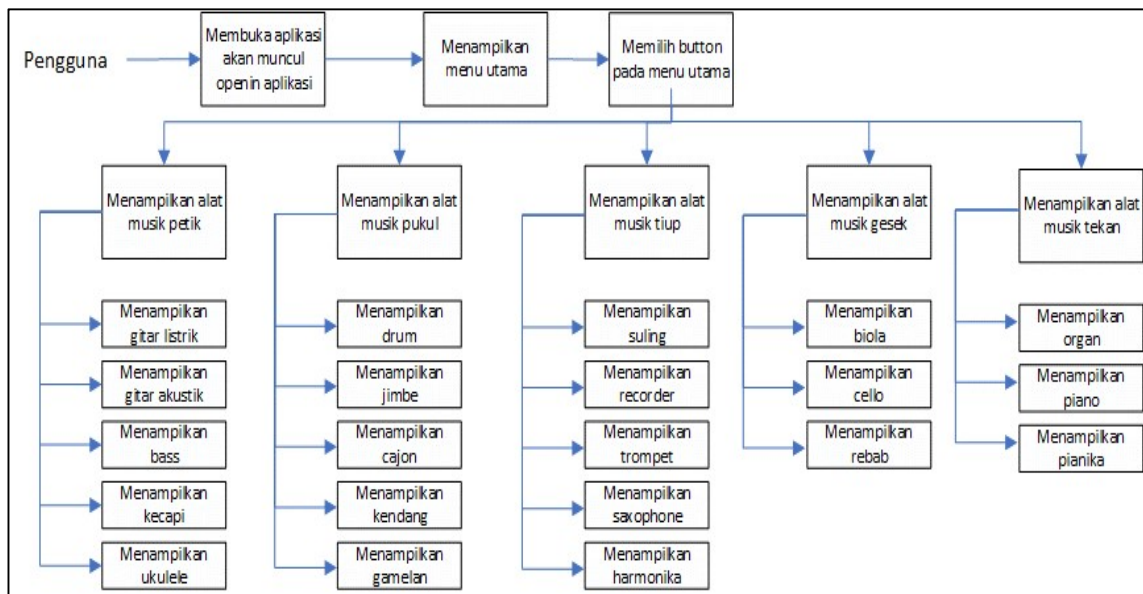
Pengguna

Membuka aplikasi akan muncul openin aplikasi

Menampilkan menu utama

Memilih button pada menu utama

Menampilkan alat musik petik

Menampilkan gitar listrik

Menampilkan gitar akustik

Menampilkan bass

Menampilkan kecapi

Menampilkan ukulele

Menampilkan alat musik pukul

Menampilkan drum

Menampilkan jimbe

Menampilkan cajon

Menampilkan kendang

Menampilkan gamelan

Menampilkan alat musik tiup

Menampilkan suling

Menampilkan recorder

Menampilkan trompet

Menampilkan saxophone

Menampilkan harmonika

Menampilkan alat musik gesek

Menampilkan biola

Menampilkan cello

Menampilkan rebab

Menampilkan alat musik tekan

Menampilkan organ

Menampilkan piano

Menampilkan pianika